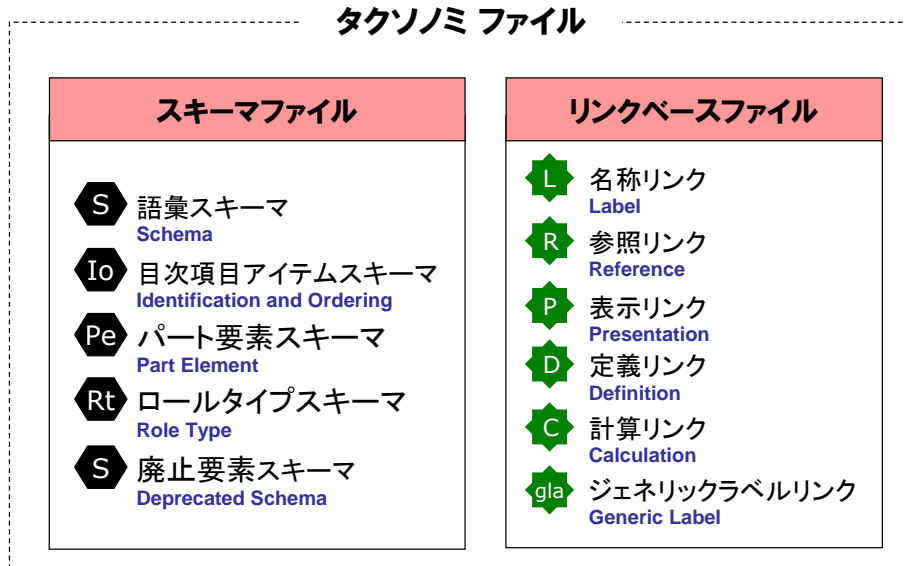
タクソノミ ファイル

スキーマファイル

S 語彙スキーマ
Schema

Io 目次項目アイテムスキーマ
Identification and Ordering

Pe パート要素スキーマ
Part Element

Rt ロールタイプスキーマ
Role Type

S 廃止要素スキーマ
Deprecated Schema

リンクベースファイル

L 名称リンク
Label

R 参照リンク
Reference

P 表示リンク
Presentation

D 定義リンク
Definition

C 計算リンク
Calculation

gla ジェネリックラベルリンク
Generic Label